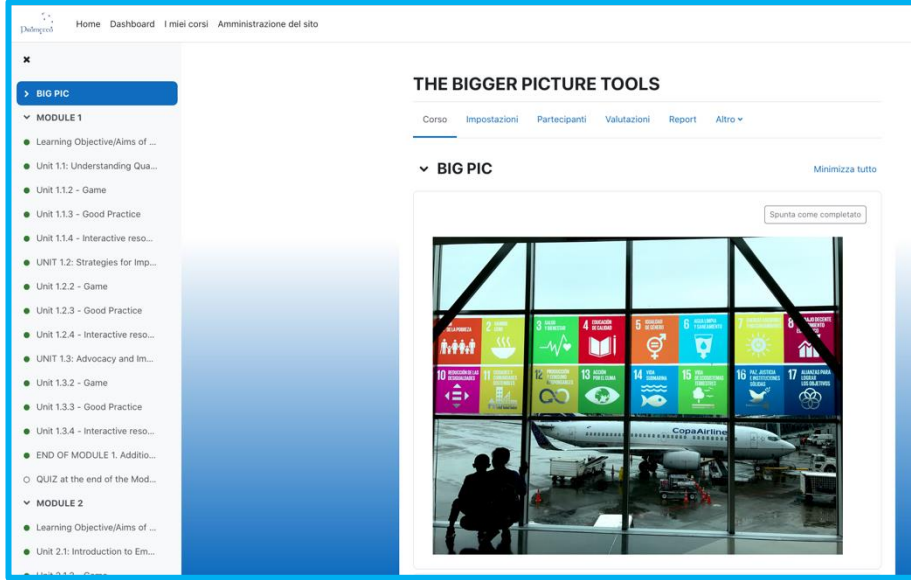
Home Dashboard I miei corsi Amministrazione del sito

×

> BIG PIC

MODULE 1

Learning Objective/Aims of ...

Unit 1.1: Understanding Qua...

Unit 1.1.2 - Game

Unit 1.1.3 - Good Practice

Unit 1.1.4 - Interactive reso...

UNIT 1.2: Strategies for Imp...

Unit 1.2.2 - Game

Unit 1.2.3 - Good Practice

Unit 1.2.4 - Interactive reso...

UNIT 1.3: Advocacy and Im...

Unit 1.3.2 - Game

Unit 1.3.3 - Good Practice

Unit 1.3.4 - Interactive reso...

END OF MODULE 1. Additio...

QUIZ at the end of the Mod...

MODULE 2

Learning Objective/Aims of ...

Unit 2.1: Introduction to Em...

THE BIGGER PICTURE TOOLS

Corso Impostazioni Partecipanti Valutazioni Report Altro

BIG PIC

Minimizza tutto

Spunta come completato

2 HAMBRE CERO 3 SALUD Y BIENESTAR 4 EDUCACIÓN DE CALIDAD 5 IGUALDAD DE GÉNERO 6 AGUA LIMPIA Y SANEAMIENTO 8

10 REDUCCIÓN DE LAS DESIGUALDADES 11 12 13 ACCIÓN POR EL CLIMA 14 VIDA SUBMARINA 15 VIDA DE ECOSISTEMAS TERRESTRES 16 PAZ, JUSTICIA E INSTITUCIONES SÓLIDAS 17 ALIANZAS PARA LOGRAR LOS OBJETIVOS

CopaAirlines